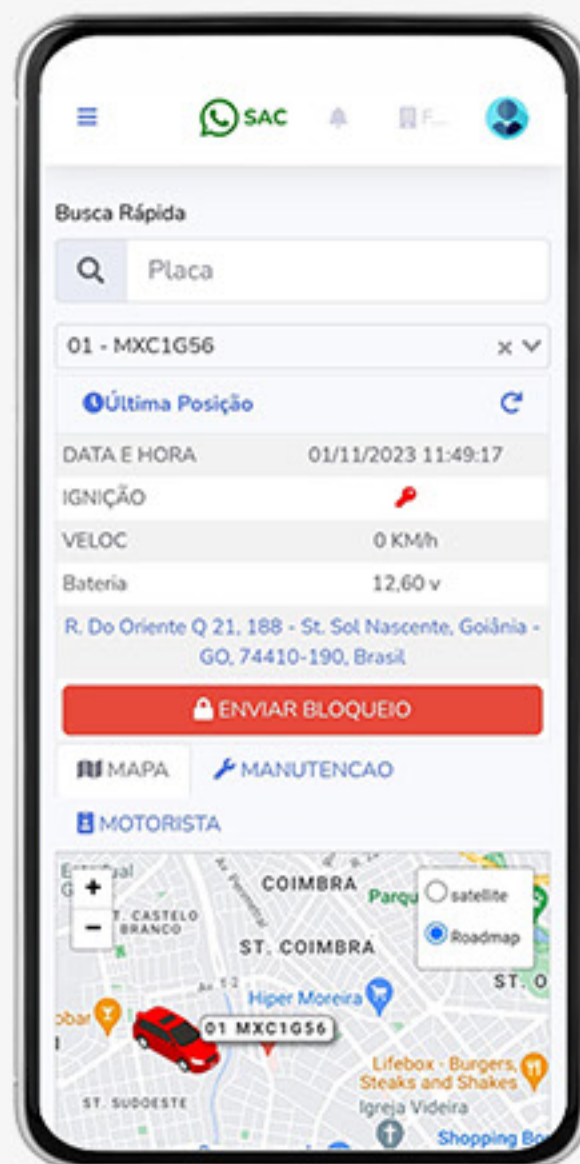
SAC

F...

Busca Rápida

Placa

01 - MXC1G56

Última Posição

| DATA E HORA | 01/11/2023 11:49:17 |
|---|---|
| IGNIÇÃO | |
| VELOC | 0 KM/h |
| Bateria | 12,60 v |

R. Do Oriente Q 21, 188 - St. Sol Nascente, Goiânia - GO, 74410-190, Brasil

ENVIAR BLOQUEIO

MAPA

MANUTENCAO

MOTORISTA

+

−

Estadual

T. CASTELO BRANCO

COIMBRA

Parqu

satellite

Roadmap

ST. COIMBRA

ST. O

Hiper Moreira

obar

01 MXC1G56

Lifebox - Burgers, Steaks and Shakes

ST. SUDOESTE

Igreja Videira

Shopping Bo